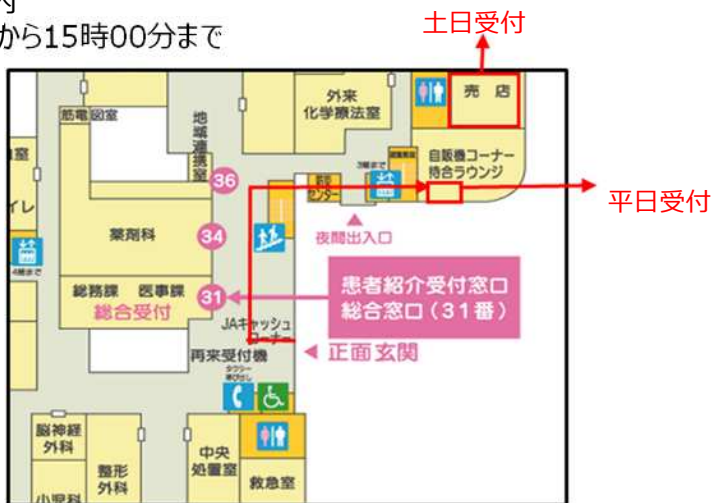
付
から15時00分まで

土日受付

売 店

防災センター

外来化学療法室

地域連携室

36

自販機コーナー
待合ラウンジ

平日受付

室

イレ

4階まで

薬剤科

34

夜間出入口

総務課 医事課
総合受付

31

患者紹介受付窓口
総合窓口（31番）

JAキャッシュコーナー

再来受付機

正面玄関

タクシー呼び出し

脳神経外科

整形外科

小児科

中央処置室

救急室